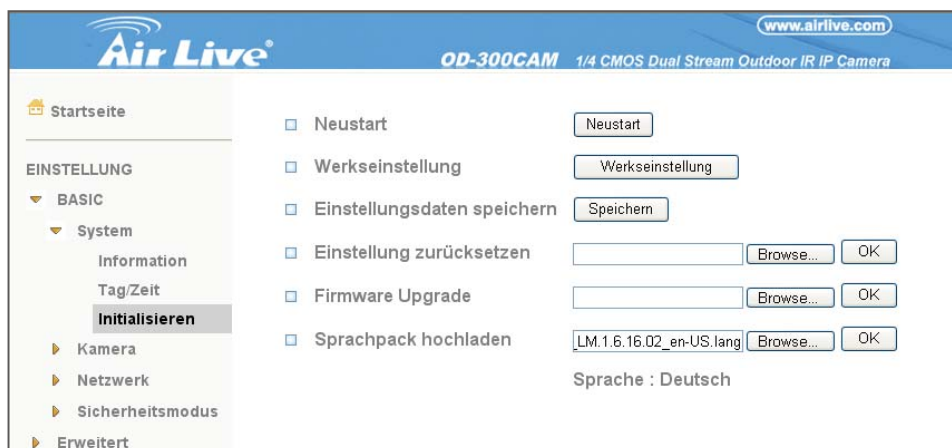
www.airlive.com

Air Live

OD-300CAM 1/4 CMOS Dual Stream Outdoor IR IP Camera

Startseite

EINSTELLUNG

BASIC

System

Information

Tag/Zeit

Initialisieren

Kamera

Netzwerk

Sicherheitsmodus

Erweitert

Neustart [Neustart]

Werkseinstellung [Werkseinstellung]

Einstellungsdaten speichern [Speichern]

Einstellung zurücksetzen [Browse...] [OK]

Firmware Upgrade [Browse...] [OK]

Sprachpack hochladen LM.1.6.16.02_en-US.lang [Browse...] [OK]

Sprache : Deutsch